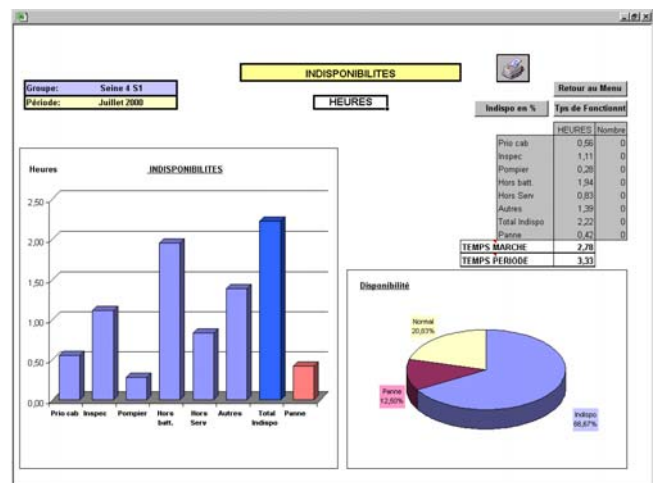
INDISPONIBILITES

| Groupe: | Seine 4 S1 |
|---|---|
| Période: | Juillet 2000 |

HEURES

Retour au Menu

Indispo en %

Tps de Fonctionnt

| | HEURES | Nombre |
|---|---|---|
| Prio cab | 0,56 | 0 |
| Inspec | 1,11 | 0 |
| Pompier | 0,28 | 0 |
| Hors batt. | 1,94 | 0 |
| Hors Serv | 0,83 | 0 |
| Autres | 1,39 | 0 |
| Total Indispo | 2,22 | 0 |
| Panne | 0,42 | 0 |
| TEMPS MARCHE | 2,78 | |
| TEMPS PERIODE | 3,33 | |

Heures

INDISPONIBILITES

2,50
2,00
1,50
1,00
0,50
0,00

Prio cab
Inspec
Pompier
Hors batt.
Hors Serv
Autres
Total Indispo
Panne

Disponibilité

Normal
20,83%

Panne
12,50%

Indispo
66,67%